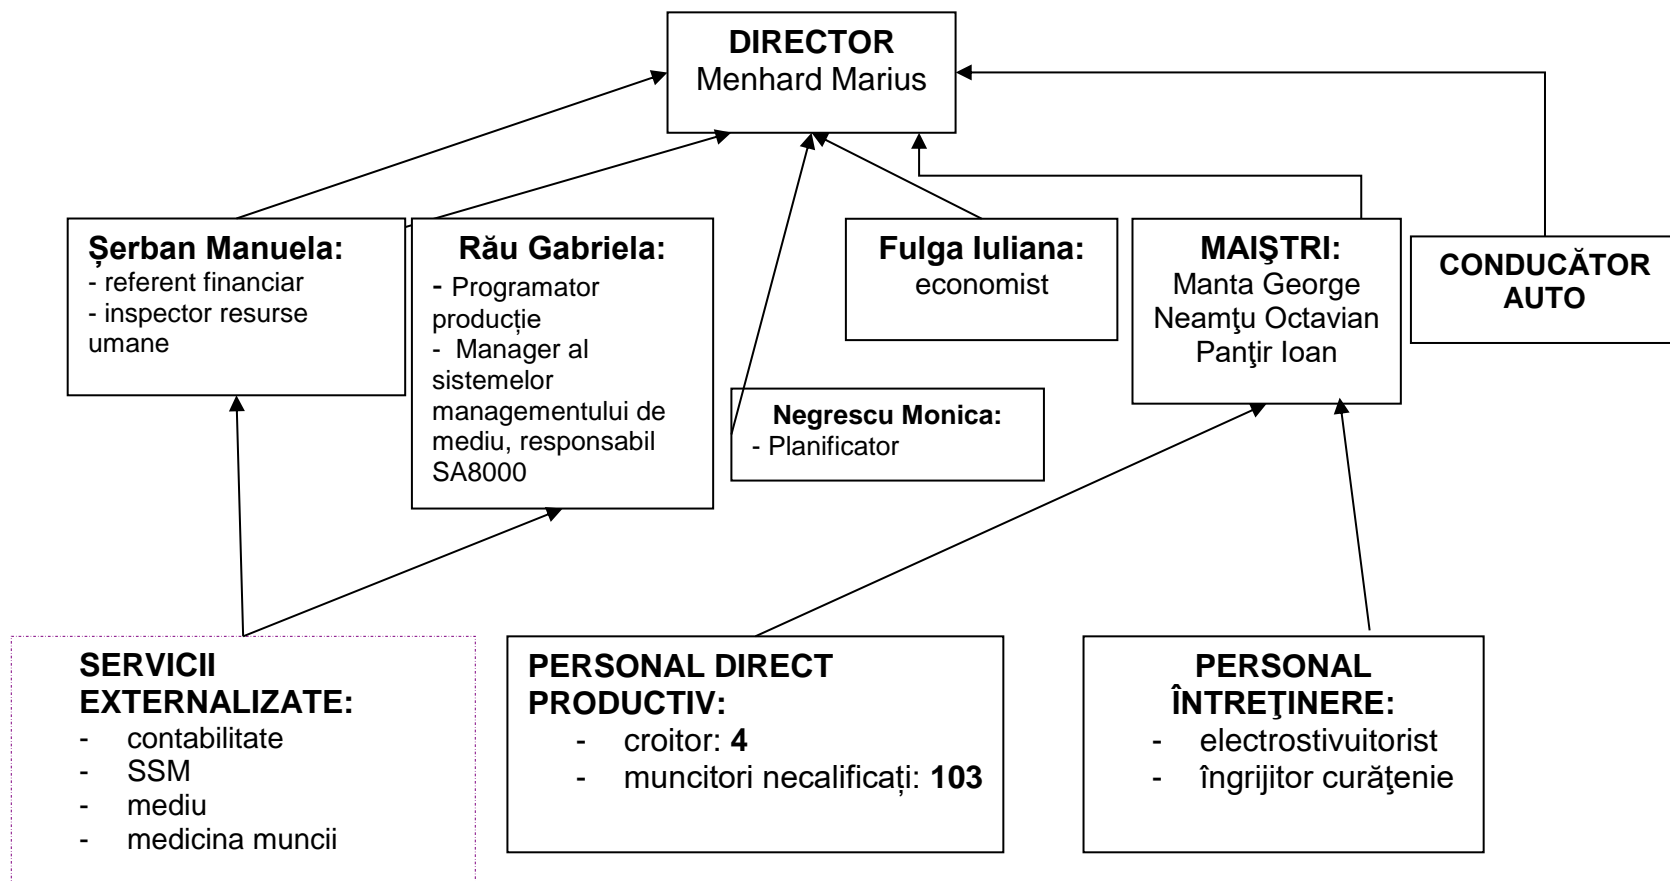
DIRECTOR
Menhard Marius

Șerban Manuela:
- referent financiar
- inspector resurse umane

Rău Gabriela:
- Programator producție
- Manager al sistemelor managementului de mediu, responsabil SA8000

Negrescu Monica:
- Planificator

Fulga Iuliana:
economist

MAIŞTRI:
Manta George
Neamţu Octavian
Panţir Ioan

CONDUCĂTOR AUTO

SERVICII EXTERNALIZATE:
- contabilitate
- SSM
- mediu
- medicina muncii

PERSONAL DIRECT PRODUCTIV:
- croitor: **4**
- muncitori necalificați: **103**

PERSONAL ÎNTREŢINERE:
- electrostivuitorist
- îngrijitor curăţenie